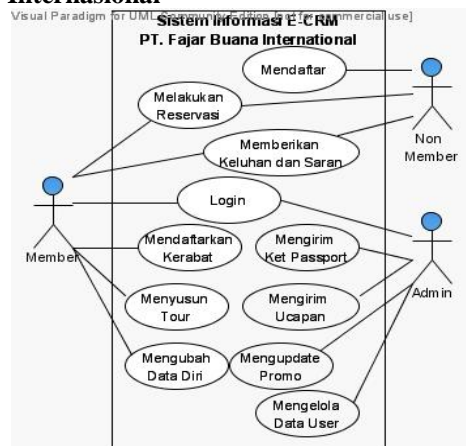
Internasional

Visual Paradigm for UML Community Edition [not for commercial use]

Sistem Informasi E-CRM
PT. Fajar Buana International

Mendaftar

Melakukan Reservasi

Memberikan Keluhan dan Saran

Non Member

Login

Member

Mendaftarkan Kerabat

Mengirim Ket Passport

Admin

Menyusun Tour

Mengirim Ucapan

Mengubah Data Diri

Mengupdate Promo

Mengelola Data User